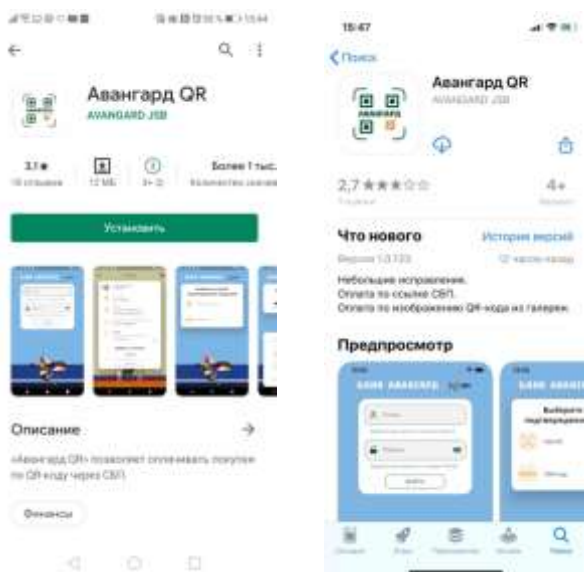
Авангард QR
AVANGARD JSB

3,1★
12 МБ
Более 1 тыс.

Установить

Описание

«Авангард QR» позволяет оплачивать покупки по QR-коду через СБП.

Финансы

15:47

Поиск

Авангард QR
AVANGARD JSB

2,7 ★★★☆☆
4+

Что нового
История версий

Небольшие исправления.
Оплата по ссылке СБП.
Оплата по изображению QR-кода из галереи.

Предпросмотр

БАНК АВАНГАРД
БАНК АВАНГАРД